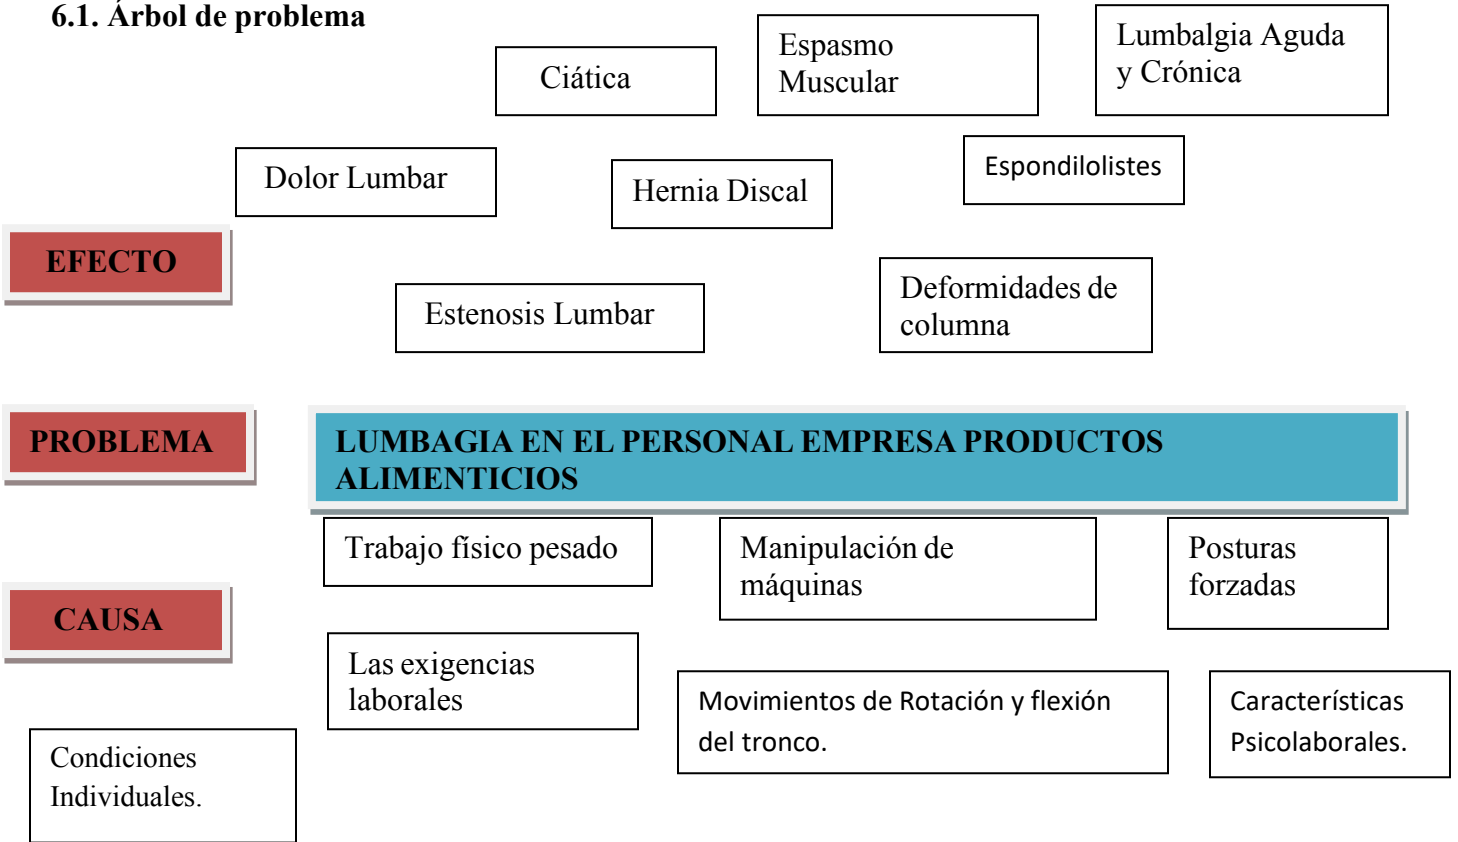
6.1. Árbol de problema

Ciática

Espasmo Muscular

Lumbalgia Aguda y Crónica

Dolor Lumbar

Hernia Discal

Espondilolistes

EFECTO

Estenosis Lumbar

Deformidades de columna

PROBLEMA

LUMBAGIA EN EL PERSONAL EMPRESA PRODUCTOS ALIMENTICIOS

Trabajo físico pesado

Manipulación de máquinas

Posturas forzadas

CAUSA

Las exigencias laborales

Movimientos de Rotación y flexión del tronco.

Características Psicolaborales.

Condiciones Individuales.